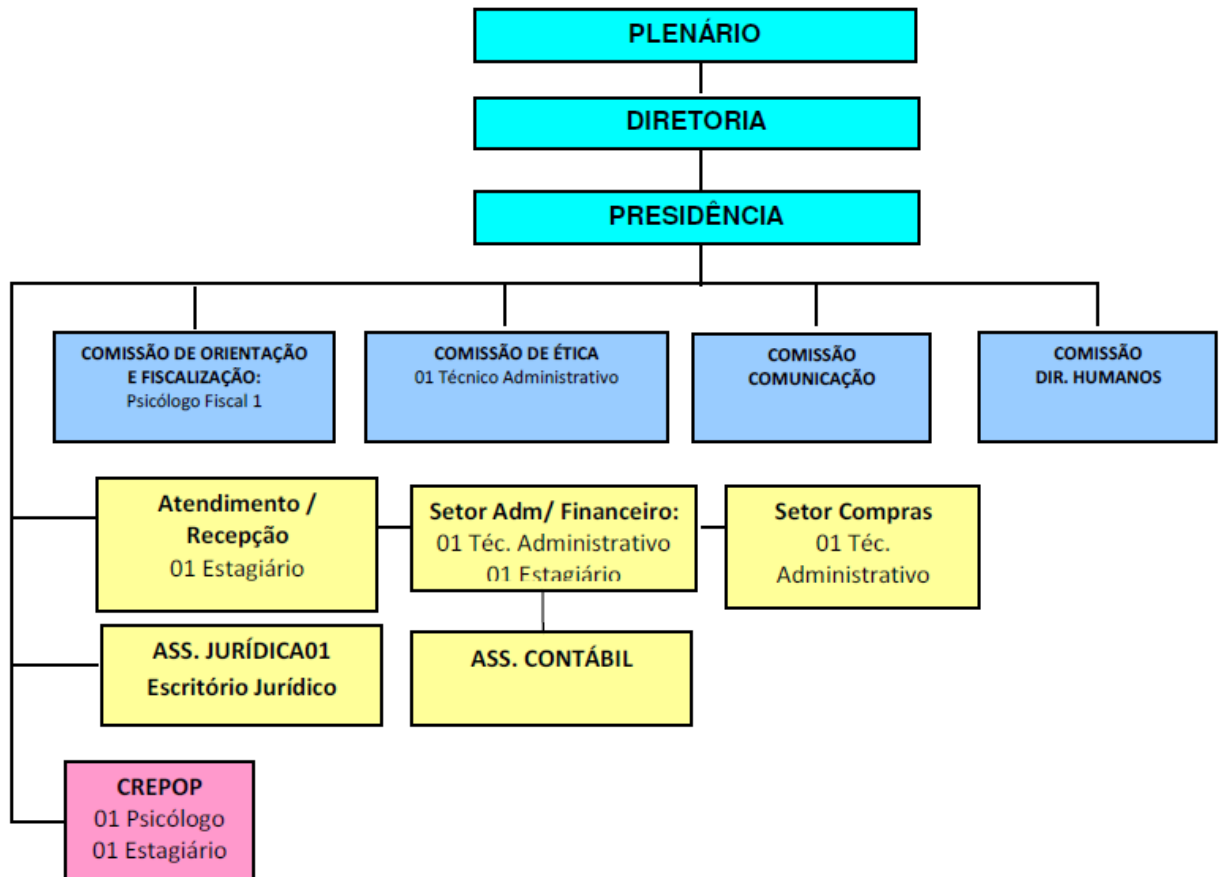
PLENÁRIO

DIRETORIA

PRESIDÊNCIA

COMISSÃO DE ORIENTAÇÃO E FISCALIZAÇÃO:
Psicólogo Fiscal 1

COMISSÃO DE ÉTICA
01 Técnico Administrativo

COMISSÃO COMUNICAÇÃO

COMISSÃO DIR. HUMANOS

Atendimento / Recepção
01 Estagiário

Setor Adm/ Financeiro:
01 Téc. Administrativo
01 Estagiário

Setor Compras
01 Téc. Administrativo

ASS. JURÍDICA01
Escritório Jurídico

ASS. CONTÁBIL

CREPOP
01 Psicólogo
01 Estagiário